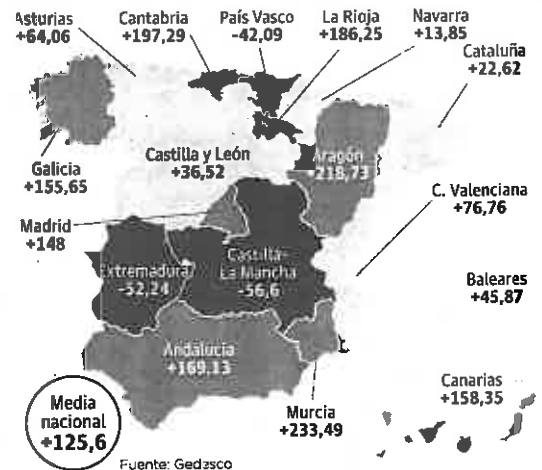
Asturias
+64,06

Cantabria
+197,29

País Vasco
-42,09

La Rioja
+186,25

Navarra
+13,85

Cataluña
+22,62

Galicia
+155,65

Castilla y León
+36,52

Aragón
+218,73

C. Valenciana
+76,76

Madrid
+148

Extremadura
-52,24

Castilla-La Mancha
-56,6

Baleares
+45,87

Andalucía
+169,13

Media nacional
+125,6

Murcia
+233,49

Canarias
+158,35

Fuente: Gedesco